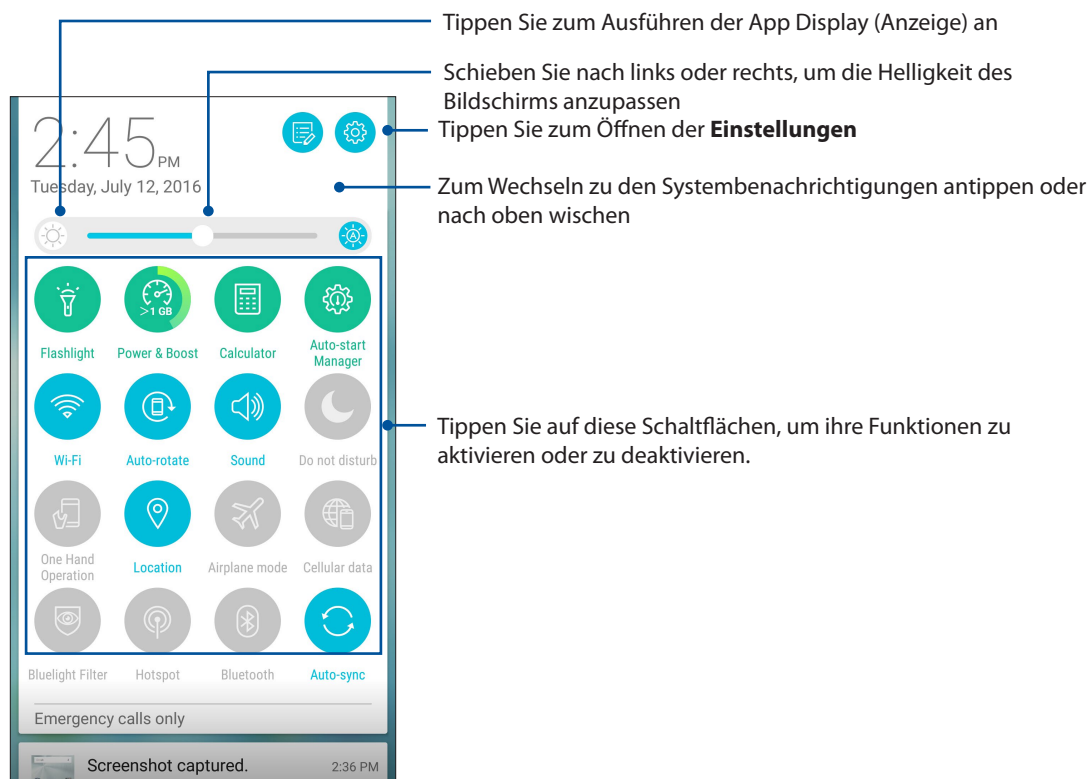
Tippen Sie zum Ausführen der App Display (Anzeige) an

Schieben Sie nach links oder rechts, um die Helligkeit des Bildschirms anzupassen

Tippen Sie zum Öffnen der **Einstellungen**

Zum Wechseln zu den Systembenachrichtigungen antippen oder nach oben wischen

Tippen Sie auf diese Schaltflächen, um ihre Funktionen zu aktivieren oder zu deaktivieren.

2:45 PM
Tuesday, July 12, 2016

>1 GB

Flashlight
Power & Boost
Calculator
Auto-start Manager
Wi-Fi
Auto-rotate
Sound
Do not disturb
One Hand Operation
Location
Airplane mode
Cellular data
Bluelight Filter
Hotspot
Bluetooth
Auto-sync

Emergency calls only

Screenshot captured.
2:36 PM